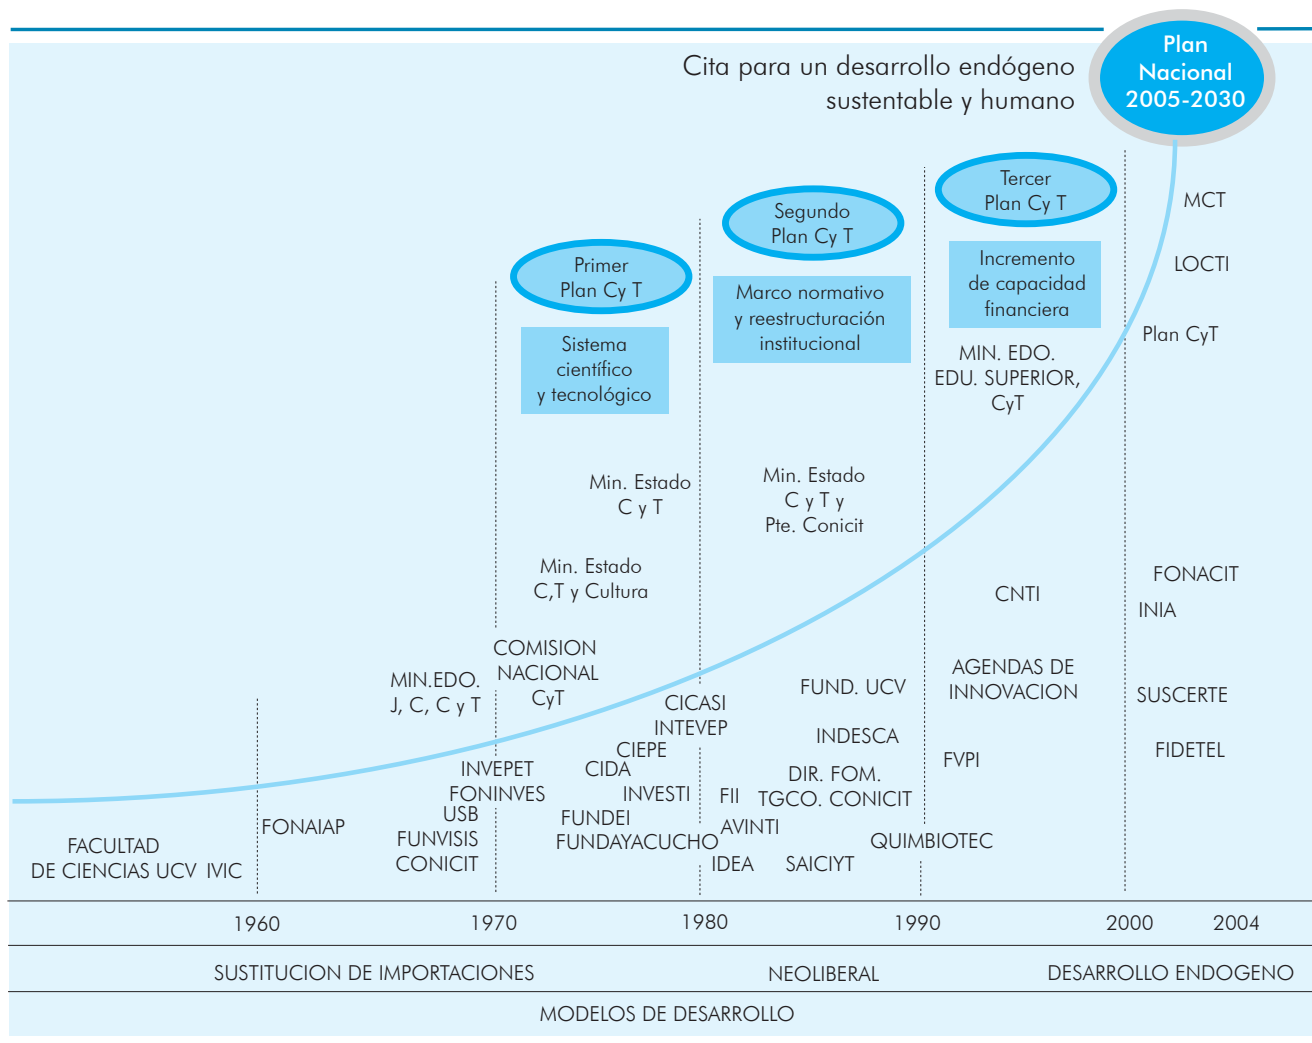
Plan Nacional 2005-2030

Cita para un desarrollo endógeno sustentable y humano

Primer Plan Cy T

Sistema científico y tecnológico

Segundo Plan Cy T

Marco normativo y reestructuración institucional

Tercer Plan Cy T

Incremento de capacidad financiera

MIN. EDO. EDU. SUPERIOR, CyT

MCT

LOCTI

Plan CyT

Min. Estado C y T

Min. Estado C y T y Pte. Conicit

Min. Estado C,T y Cultura

CNTI

FONACIT

INIA

COMISION NACIONAL CyT

MIN.EDO. J, C, C y T

CICASI

INTEVEP

FUND. UCV

AGENDAS DE INNOVACION

SUSCERTE

CIEPE

INDESCA

FIDETEL

INVEPET

CIDA

DIR. FOM.

FVPI

FONINVES

INVESTI

FII

TGCO. CONICIT

USB

FUNDEI

AVINTI

FONAIAP

FUNVISIS

FUNDAYACUCHO

QUIMBIOTEC

FACULTAD DE CIENCIAS UCV IVIC

CONICIT

IDEA

SAICIYT

1960

1970

1980

1990

2000

2004

SUSTITUCION DE IMPORTACIONES

NEOLIBERAL

DESARROLLO ENDOGENO

MODELOS DE DESARROLLO